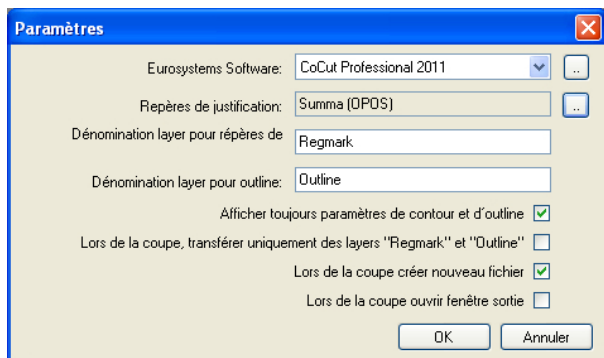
Paramètres

Eurosystems Software: CoCut Professional 2011 ..

Repères de justification: Summa (OPOS) ..

Dénomination layer pour répères de Regmark

Dénomination layer pour outline: Outline

Afficher toujours paramètres de contour et d'outline

Lors de la coupe, transférer uniquement des layers "Regmark" et "Outline"

Lors de la coupe créer nouveau fichier

Lors de la coupe ouvrir fenêtre sortie

OK Annuler